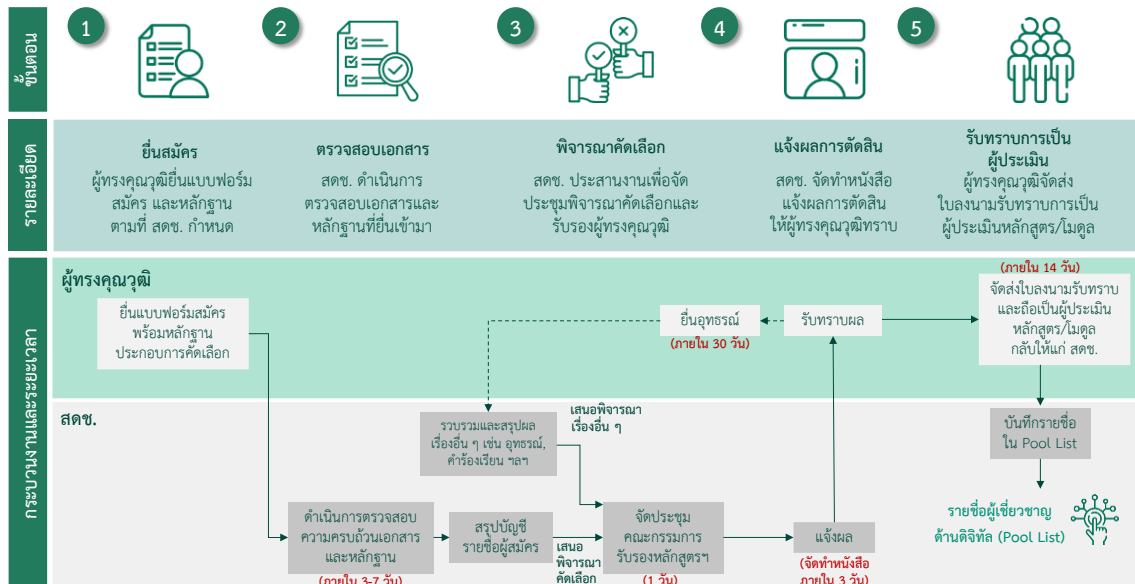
ขั้นตอน

1

2

3

4

5

รายละเอียด

ยื่นสมัคร
ผู้ทรงคุณวุฒิยื่นแบบฟอร์มสมัคร และหลักฐาน ตามที่ สดช. กำหนด

ตรวจสอบเอกสาร
สดช. ดำเนินการตรวจสอบเอกสารและหลักฐานที่ยื่นเข้ามา

พิจารณาคัดเลือก
สดช. ประสานงานเพื่อจัดประชุมพิจารณาคัดเลือกและรับรองผู้ทรงคุณวุฒิ

แจ้งผลการตัดสิน
สดช. จัดทำหนังสือแจ้งผลการตัดสินให้ผู้ทรงคุณวุฒิทราบ

รับทราบการเป็นผู้ประเมิน
ผู้ทรงคุณวุฒิจัดส่งใบลงนามรับทราบการเป็นผู้ประเมินหลักสูตร/โมดูล

กระบวนงานและระยะเวลา

ผู้ทรงคุณวุฒิ

ยื่นแบบฟอร์มสมัครพร้อมหลักฐานประกอบการคัดเลือก

ยื่นอุทธรณ์

(ภายใน 30 วัน)

รับทราบผล

(ภายใน 14 วัน)

จัดส่งใบลงนามรับทราบและถือเป็นผู้ประเมินหลักสูตร/โมดูลกลับให้แก่ สดช.

สดช.

รวบรวมและสรุปผลเรื่องอื่น ๆ เช่น อุทธรณ์, คำร้องเรียน ฯลฯ

เสนอพิจารณาเรื่องอื่น ๆ

บันทึกรายชื่อใน Pool List

ดำเนินการตรวจสอบความครบถ้วนเอกสารและหลักฐาน

(ภายใน 3-7 วัน)

สรุปบัญชีรายชื่อผู้สมัคร

เสนอพิจารณาคัดเลือก

จัดประชุมคณะกรรมการรับรองหลักสูตรฯ

(1 วัน)

แจ้งผล

(จัดทำหนังสือภายใน 3 วัน)

รายชื่อผู้เชี่ยวชาญด้านดิจิทัล (Pool List)